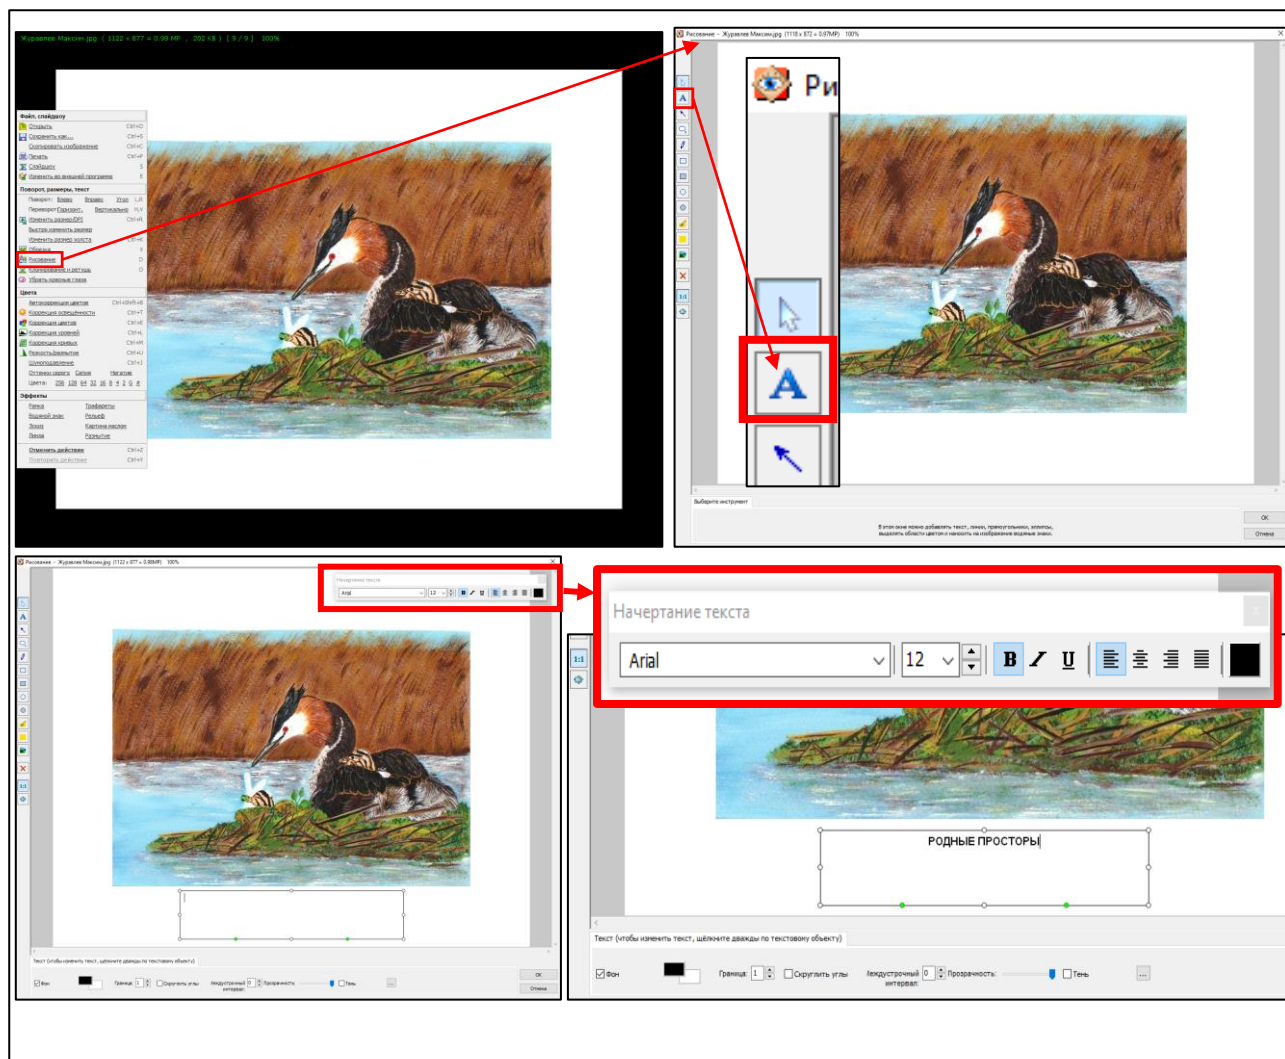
Журавлев Максим.jpg ( 1122 x 877 = 0.98 MP , 202 kB ) [ 9 / 9 ] 100%

Файл, слайдшоу
Открыть Ctrl+O
Сохранить как... Ctrl+S
Скопировать изображение Ctrl+C
Печать Ctrl+P
Слайдшоу S
Изменить во внешней программе E

Поворот, размеры, текст
Поворот: Влево Вправо Угол
Переворот: Горизонт. Вертикально
Изменить размер/DPI Ctrl+R
Быстро изменить размер
Изменить размер холста Ctrl+K
Обрезка
Рисование
Клонирование и ретушь
Убрать красные глаза

Цвета
Автокоррекция цветов Ctrl+Shift+B
Коррекция освещённости Ctrl+T
Коррекция цветов Ctrl+E
Коррекция уровней Ctrl+L
Коррекция кривых Ctrl+M
Резкость/Размытие Ctrl+U
Шумоподавление Ctrl+J
Оттенки серого Сепия Негатив
Цвета: 256 128 64 32 16 8 4 2

Эффекты
Рамка Трафареты
Водяной знак Рельеф
Зонки Картина маслом
Линза Размытие

Отменить действие Ctrl+Z
Повторить действие Ctrl+Y

Рисование - Журавлев Максим.jpg (1118 x 872 = 0.97MP) 100%
Ри
A
Выберите инструмент
В этом окне можно добавлять текст, линии, прямоугольники, эллипсы, выделять области цветом и наносить на изображение водяные знаки.
OK
Отмена

Рисование - Журавлев Максим.jpg (1122 x 877 = 0.98MP) 100%
Начертание текста
Arial 12
Текст (чтобы изменить текст, щёлкните дважды по текстовому объекту)
Фон Граница 1 Скруглить углы Междустрочный интервал 0 Прозрачность Тень
OK
Отмена

Начертание текста
Arial 12
B I U
1:1
РОДНЫЕ ПРОСТОРЫ
Текст (чтобы изменить текст, щёлкните дважды по текстовому объекту)
Фон Граница: 1 Скруглить углы Междустрочный интервал: 0 Прозрачность: Тень
...